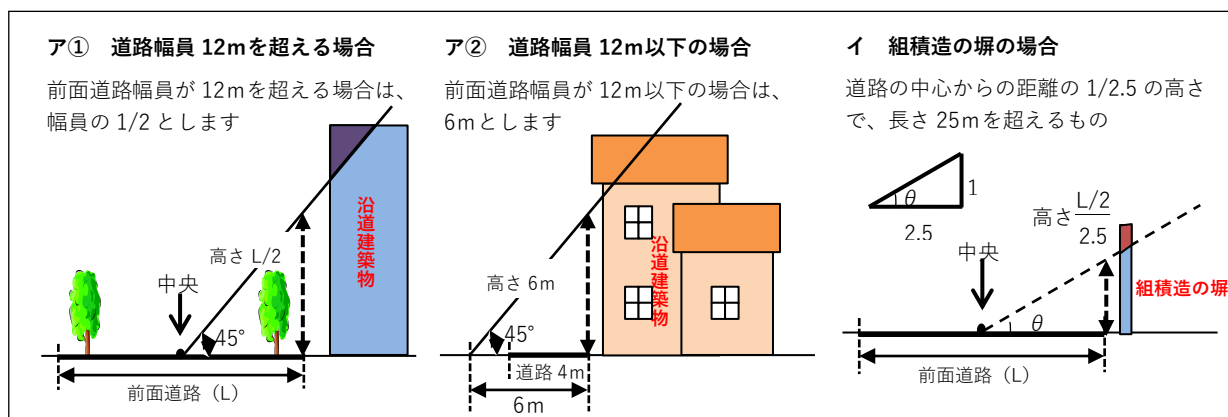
ア①　道路幅員 12mを超える場合

前面道路幅員が 12mを超える場合は、幅員の 1/2 とします

沿道建築物

高さ L/2

中央

45°

前面道路（L）

ア②　道路幅員 12m以下の場合

前面道路幅員が 12m以下の場合は、6mとします

沿道建築物

高さ 6m

45°

道路 4m

6m

イ　組積造の塀の場合

道路の中心からの距離の 1/2.5 の高さで、長さ 25mを超えるもの

$\theta$

1

2.5

高さ$\frac{L/2}{2.5}$

中央

組積造の塀

$\theta$

前面道路（L）